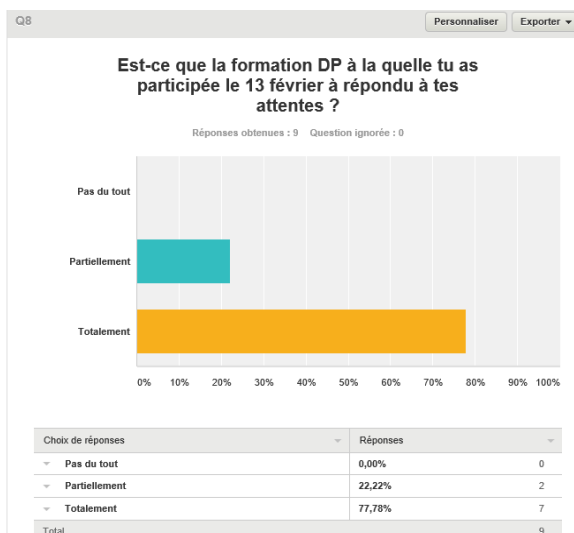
Q8

Personnaliser Exporter

Est-ce que la formation DP à la quelle tu as participée le 13 février à répondu à tes attentes ?

Réponses obtenues : 9 Question ignorée : 0

Pas du tout

Partiellement

Totalement

0% 10% 20% 30% 40% 50% 60% 70% 80% 90% 100%

| Choix de réponses | Réponses | |
|---|---|---|
| Pas du tout | 0,00% | 0 |
| Partiellement | 22,22% | 2 |
| Totalement | 77,78% | 7 |
| Total | | 9 |